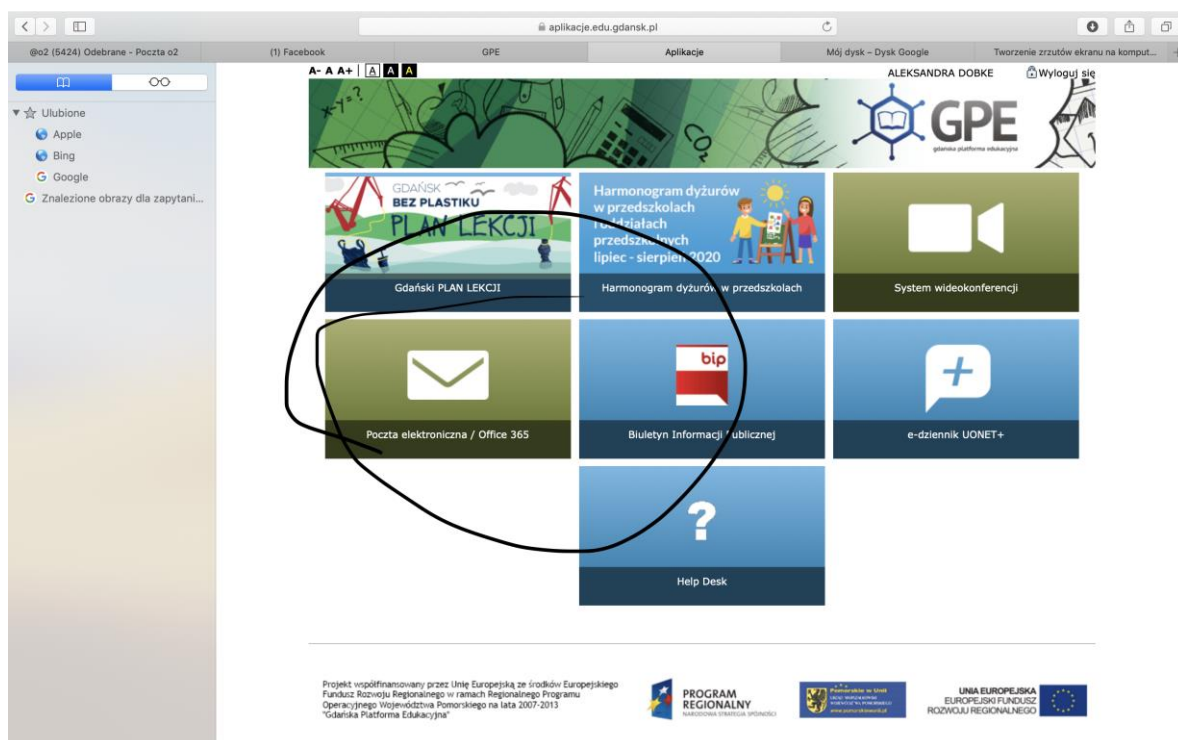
aplikacje.edu.gdansk.pl

@o2 (5424) Odebrane - Poczta o2 | (1) Facebook | GPE | Aplikacje | Mój dysk – Dysk Google | Tworzenie zrzutów ekranu na komput...

Ulubione
Apple
Bing
Google
Znalezione obrazy dla zapytani...

A- A A+ | A A A

ALEKSANDRA DOBKE
Wyloguj się

GPE
gdańska platforma edukacyjna

GDAŃSK BEZ PLASTIKU
PLAN LEKCJI
Gdański PLAN LEKCJI

Harmonogram dyżurów w przedszkolach i oddziałach przedszkolnych lipiec - sierpień 2020
Harmonogram dyżurów w przedszkolach

System wideokonferencji

Poczta elektroniczna / Office 365

bip
Biuletyn Informacji Publicznej

e-dziennik UONET+

?
Help Desk

Projekt współfinansowany przez Unię Europejską ze środków Europejskiego Fundusz Rozwoju Regionalnego w ramach Regionalnego Programu Operacyjnego Województwa Pomorskiego na lata 2007-2013 "Gdańska Platforma Edukacyjna"

PROGRAM REGIONALNY
NARODOWA STRATEGIA SPÓJNOŚCI

Pomorskie w Unii
www.pomorskie.eu

UNIA EUROPEJSKA
EUROPEJSKI FUNDUSZ ROZWOJU REGIONALNEGO